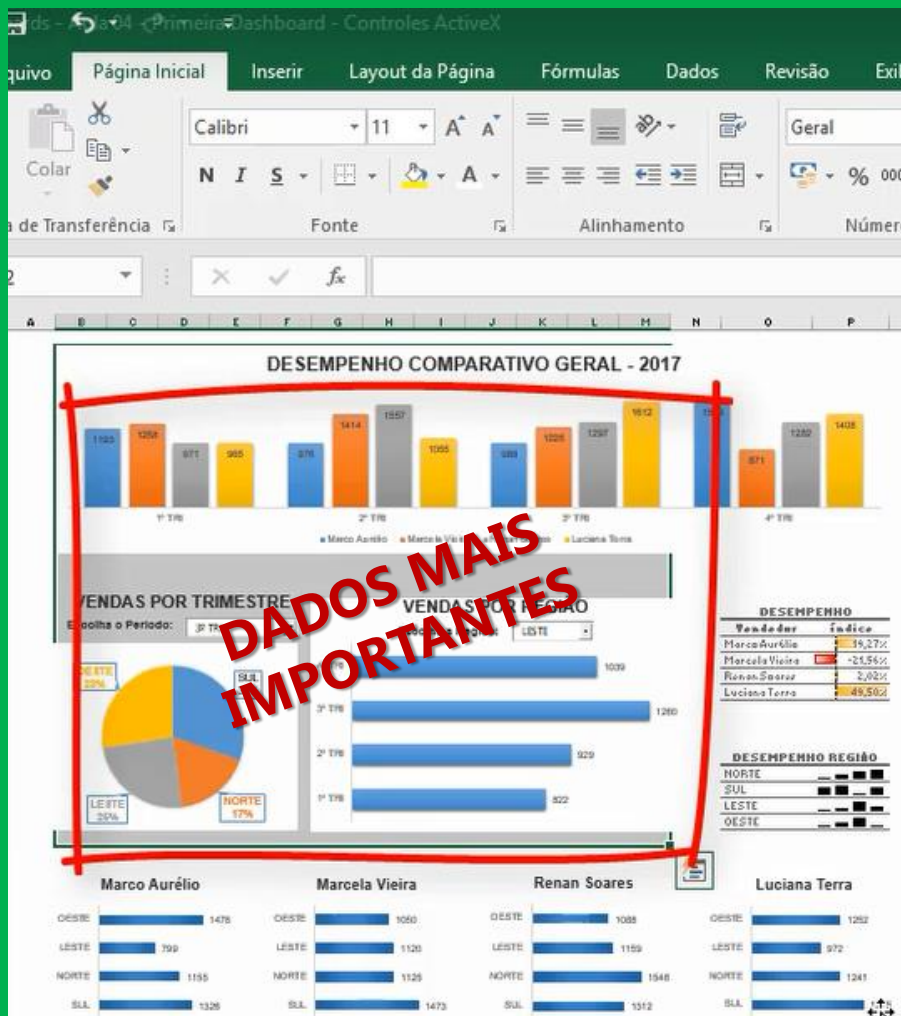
rds - Aula04 - Primeira Dashboard - Controles ActiveX

quivo | Página Inicial | Inserir | Layout da Página | Fórmulas | Dados | Revisão | Exi

Colar | Calibri | 11 | A A | N I S | A | Geral | % 000

a de Transferência | Fonte | Alinhamento | Númer

fx

A B C D E F G H I J K L M N O P

DESEMPENHO COMPARATIVO GERAL - 2017

1193 1258 971 965 | 976 1414 1557 1055 | 989 1226 1297 1612 | 1571 871 1282 1408

1º TRI | 2º TRI | 3º TRI | 4º TRI

Marco Aurélio | Marcela Vieira | Renan Soares | Luciana Terra

DADOS MAIS IMPORTANTES

VENDAS POR TRIMESTRE

Escolha o Período: 3º TRI

OESTE 22%

SUL

LESTE 25%

NORTE 17%

VENDAS POR REGIÃO

Escolha a Região: LESTE

4º TRI 1039
3º TRI 1260
2º TRI 929
1º TRI 822

DESEMPENHO

| Vendedor | Índice |
|---|---|
| Marco Aurélio | 39,27% |
| Marcela Vieira | -21,56% |
| Renan Soares | 2,02% |
| Luciana Terra | 49,50% |

DESEMPENHO REGIÃO

NORTE
SUL
LESTE
OESTE

Marco Aurélio
OESTE 1478
LESTE 799
NORTE 1155
SUL 1326

Marcela Vieira
OESTE 1050
LESTE 1120
NORTE 1125
SUL 1473

Renan Soares
OESTE 1088
LESTE 1159
NORTE 1548
SUL 1312

Luciana Terra
OESTE 1252
LESTE 972
NORTE 1241
SUL